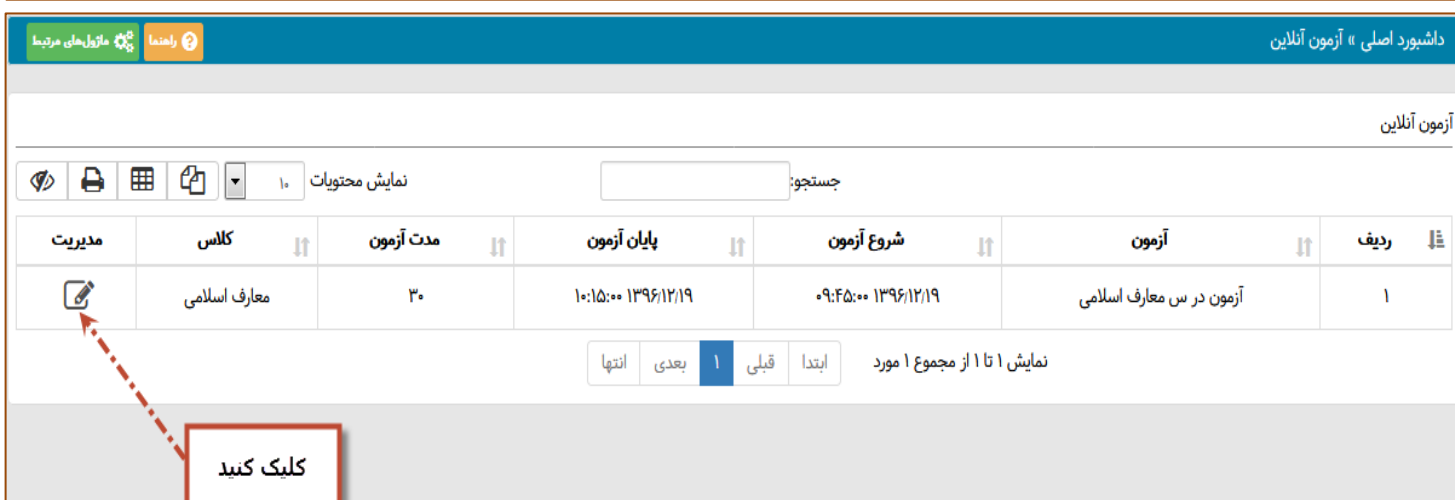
داشبورد اصلی » آزمون آنلاین

راهنما

ماژول‌های مرتبط

آزمون آنلاین

جستجو:

نمایش محتویات ۱۰

| ردیف | آزمون | شروع آزمون | پایان آزمون | مدت آزمون | کلاس | مدیریت |
|---|---|---|---|---|---|---|
| ۱ | آزمون در س معارف اسلامی | ۱۳۹۶/۱۲/۱۹ ۰۹:۴۵:۰۰ | ۱۳۹۶/۱۲/۱۹ ۱۰:۱۵:۰۰ | ۳۰ | معارف اسلامی | |

نمایش ۱ تا ۱ از مجموع ۱ مورد

ابتدا قبلی ۱ بعدی انتها

کلیک کنید